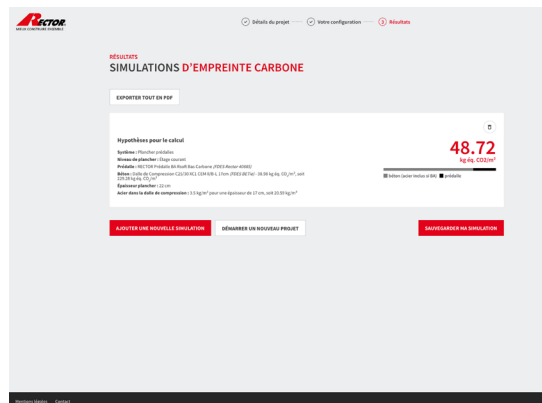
RECTOR
MIEUX CONSTRUIRE DURABLE

Détails du projet — Votre configuration — 3 Résultats

RÉSULTATS
SIMULATIONS D'EMPREINTE CARBONE

EXPORTER TOUT EN PDF

Hypothèses pour le calcul

Système : Plancher prédalle
Niveau de plancher : Étage courant
Prédalle : RECTOR Prédalle RH Profil Bas Carbone (FDES Rector 40065)
Béton : Dalle de Compression C25/30 XC1 CEM II/B-L 17cm (FDES BETie) - 16.96 kg éq. $CO_2/m^3$, soit 235.28 kg éq. $CO_2/m^3$
Épaisseur plancher : 22 cm
Acier dans la dalle de compression : 3.5 kg/m² pour une épaisseur de 17 cm, soit 20.59 kg/m³

48.72
kg éq. CO2/m²

béton (acier inclus si BA) prédalle

AJOUTER UNE NOUVELLE SIMULATION
DÉMARRER UN NOUVEAU PROJET
SAUVEGARDER MA SIMULATION

Mentions légales Contact